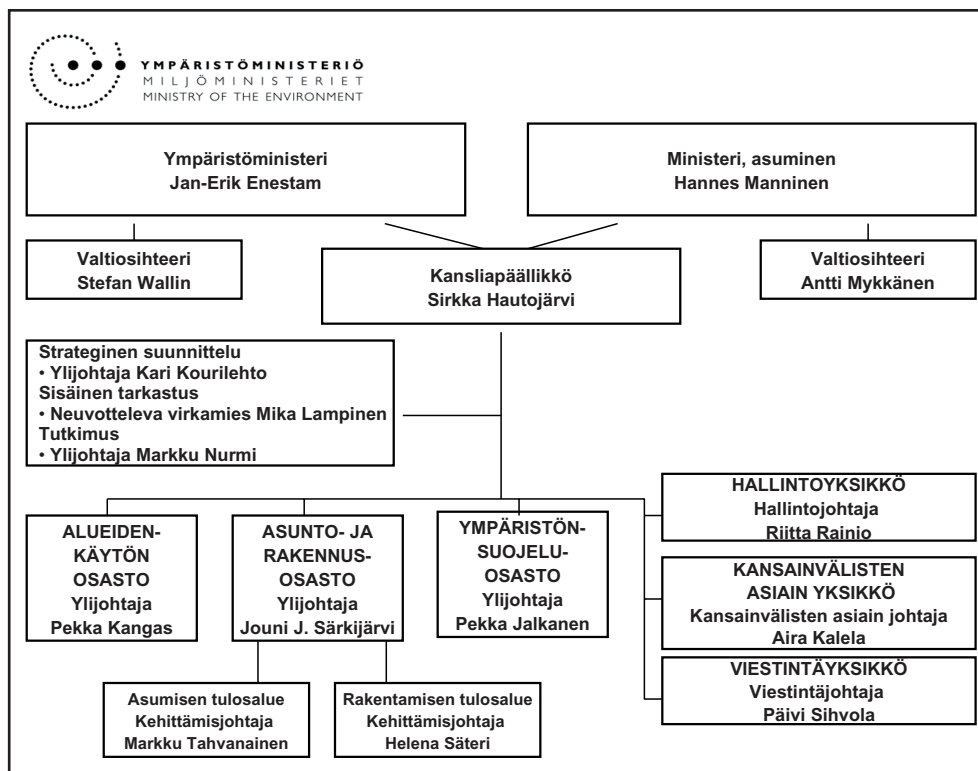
YMPÄRISTÖMINISTERIÖ
MILJÖMINISTERIET
MINISTRY OF THE ENVIRONMENT

Ympäristöministeri
Jan-Erik Enestam

Ministeri, asuminen
Hannes Manninen

Valtiosihteeri
Stefan Wallin

Kansliapäällikkö
Sirkka Hautojärvi

Valtiosihteeri
Antti Mykkänen

Strateginen suunnittelu
• Ylijohtaja Kari Kourilehto
Sisäinen tarkastus
• Neuvotteleva virkamies Mika Lampinen
Tutkimus
• Ylijohtaja Markku Nurmi

ALUEIDEN-KÄYTÖN OSASTO
Ylijohtaja
Pekka Kangas

ASUNTO- JA RAKENNUS-OSASTO
Ylijohtaja
Jouni J. Särkijärvi

YMPÄRISTÖN-SUOJELU-OSASTO
Ylijohtaja
Pekka Jalkanen

HALLINTOYKSIKKÖ
Hallintojohtaja
Riitta Rainio

KANSAINVÄLISTEN ASIAIN YKSIKKÖ
Kansainvälisten asiain johtaja
Aira Kalela

VIESTINTÄYKSIKKÖ
Viestintäjohtaja
Päivi Sihvola

Asumisen tulosalue
Kehittämisjohtaja
Markku Tahvanainen

Rakentamisen tulosalue
Kehittämisjohtaja
Helena Säteri